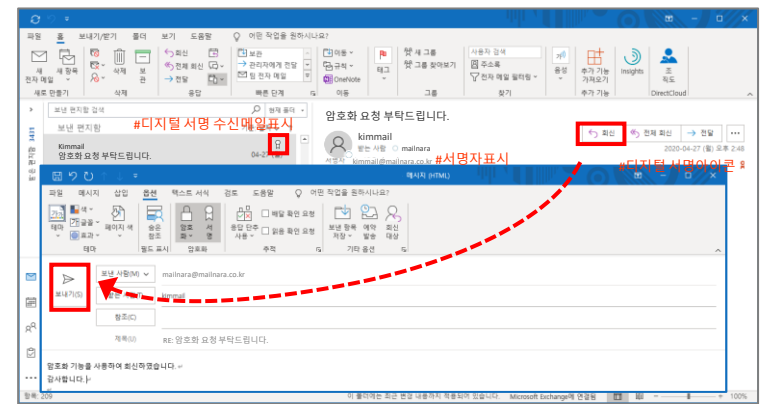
파일 홈 보내기/받기 폴더 보기 도움말 어떤 작업을 원하시나요?

새 전자 메일 새 항목 삭제 보관 회신 전체 회신 전달 보관 관리자에게 전달 팀 전자 메일 이동 규칙 OneNote 태그 새 그룹 그룹 찾아보기 사용자 검색 주소록 전자 메일 필터 음성 추가 기능 가져오기 Insights 조직도

새로 만들기 삭제 응답 빠른 단계 이동 그룹 찾기 추가 기능 DirectCloud

보낸 편지함 검색 현재 폴더

보낸 편지함

#디지털 서명 수신메일표시

Kimmail
암호화 요청 부탁드립니다. 04-27

암호화 요청 부탁드립니다.

kimmail
받는 사람 mailnara
kimmail@mailnara.co.kr

#서명자표시

회신 전체 회신 전달

2020-04-27 (월) 오후 2:48

#디지털 서명아이콘

메시지 (HTML)

파일 메시지 삽입 옵션 텍스트 서식 검토 도움말 어떤 작업을 원하시나요?

테마 색 글꼴 효과 페이지 색 숨은 참조 암호화 서명 응답 단추 사용 배달 확인 요청 읽음 확인 요청 보낸 항목 저장 예약 발송 회신 대상

테마 필드 표시 암호화 추적 기타 옵션

보내기(S)

보낸 사람(M) mailnara@mailnara.co.kr

받는 사람 kimmail

참조(C)

제목(U) RE: 암호화 요청 부탁드립니다.

암호화 기능을 사용하여 회신하겠습니다.
감사합니다.

항목: 209

이 폴더에는 최근 변경 내용까지 적용되어 있습니다. Microsoft Exchange에 연결됨